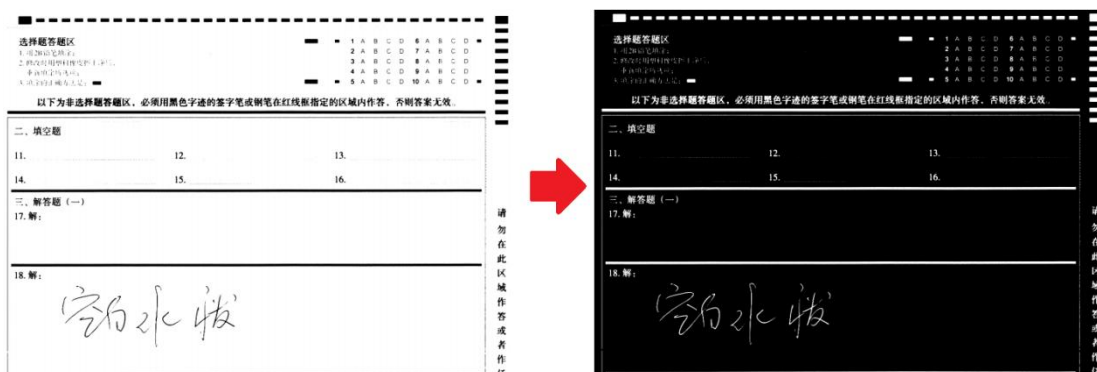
选择题答题区
1. 用2B铅笔填涂；
2. 修改时用塑料橡皮擦干净后，
重新填涂所选项；
3. 填涂的正确方法是：

| 1 | A | B | C | D | 6 | A | B | C | D |
|---|---|---|---|---|---|---|---|---|---|
| 2 | A | B | C | D | 7 | A | B | C | D |
| 3 | A | B | C | D | 8 | A | B | C | D |
| 4 | A | B | C | D | 9 | A | B | C | D |
| 5 | A | B | C | D | 10 | A | B | C | D |

以下为非选择题答题区，必须用黑色字迹的签字笔或钢笔在红线框指定的区域内作答，否则答案无效。

二、填空题

11. 12. 13.

14. 15. 16.

三、解答题（一）

17. 解：

18. 解：

完白水嵌

请勿在此区域作答或者作

选择题答题区
1. 用2B铅笔填涂；
2. 修改时用塑料橡皮擦干净后，
重新填涂所选项；
3. 填涂的正确方法是：

| 1 | A | B | C | D | 6 | A | B | C | D |
|---|---|---|---|---|---|---|---|---|---|
| 2 | A | B | C | D | 7 | A | B | C | D |
| 3 | A | B | C | D | 8 | A | B | C | D |
| 4 | A | B | C | D | 9 | A | B | C | D |
| 5 | A | B | C | D | 10 | A | B | C | D |

以下为非选择题答题区，必须用黑色字迹的签字笔或钢笔在红线框指定的区域内作答，否则答案无效。

二、填空题

11. 12. 13.

14. 15. 16.

三、解答题（一）

17. 解：

18. 解：

完白水嵌

请勿在此区域作答或者作